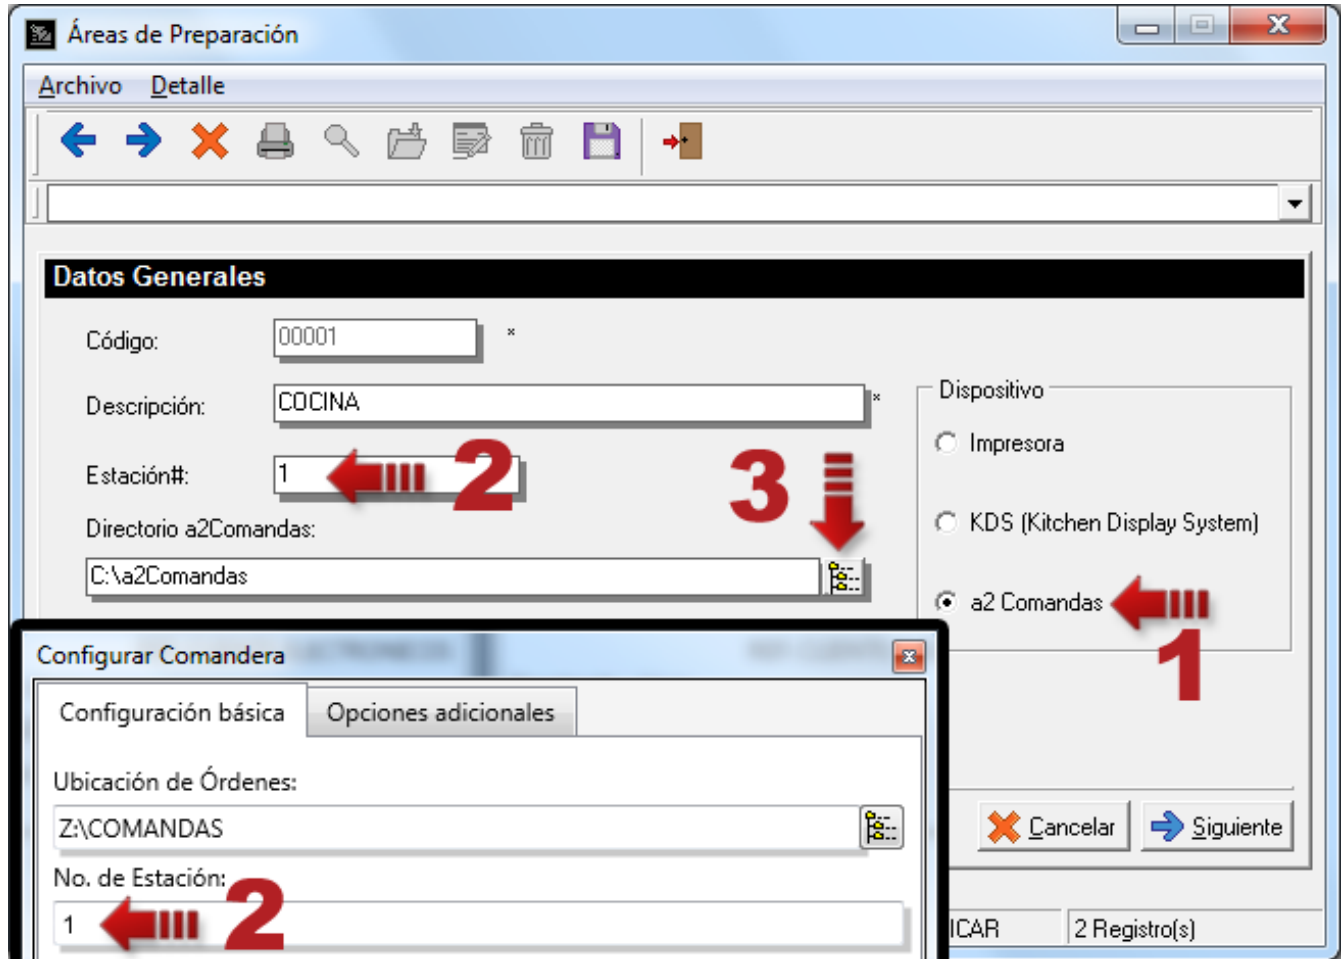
Áreas de Preparación

Archivo Detalle

Datos Generales

Código: 00001 *

Descripción: COCINA *

Estación#: 1 2

3

Directorio a2Comandas:

C:\a2Comandas

Dispositivo

Impresora

KDS (Kitchen Display System)

a2 Comandas 1

Cancelar Siguiente

ICAR 2 Registro(s)

Configurar Comandera

Configuración básica Opciones adicionales

Ubicación de Órdenes:

Z:\COMANDAS

No. de Estación:

1 2